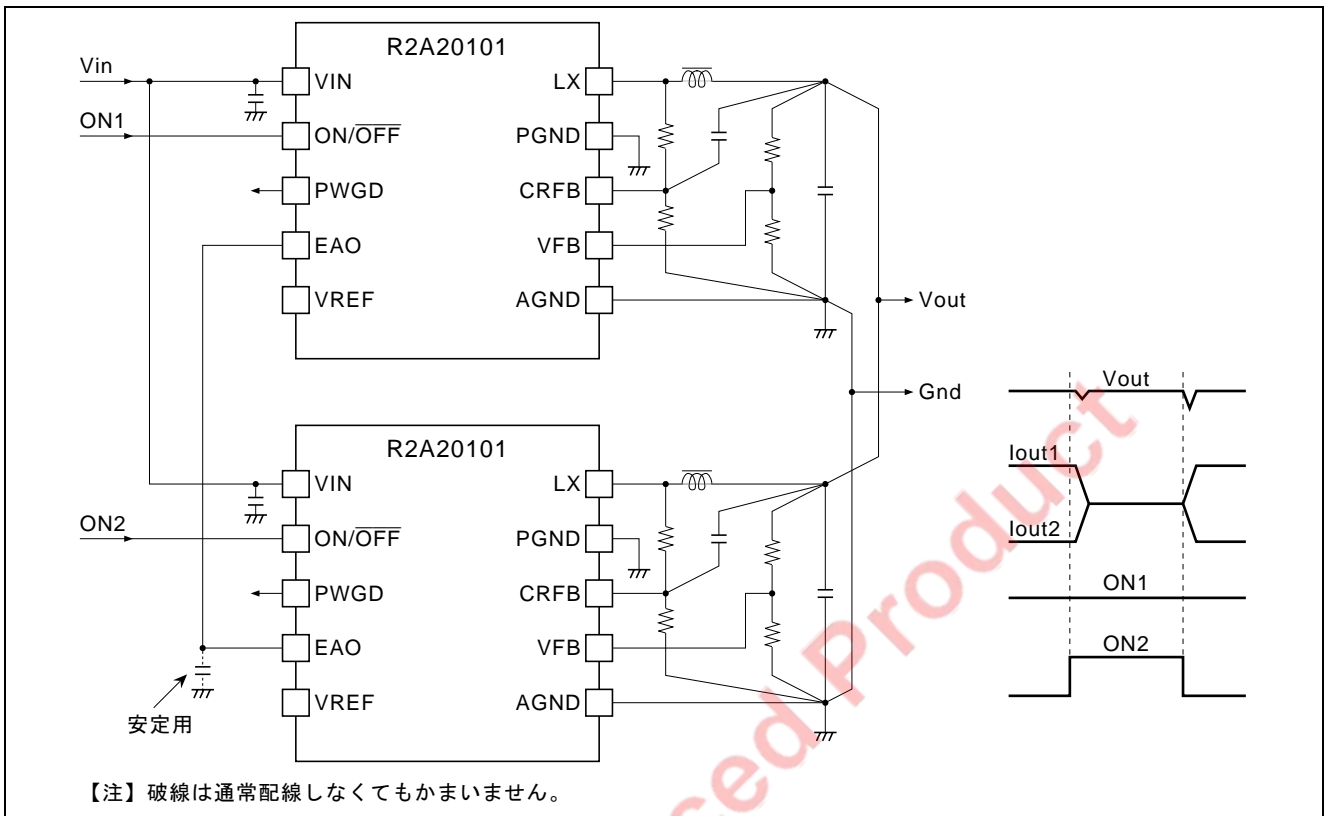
R2A20101

Vin

VIN

ON1

ON/$\overline{OFF}$

PWGD

EAO

VREF

LX

PGND

CRFB

VFB

AGND

Vout

Gnd

R2A20101

VIN

ON2

ON/$\overline{OFF}$

PWGD

EAO

VREF

安定用

LX

PGND

CRFB

VFB

AGND

Vout

Iout1

Iout2

ON1

ON2

【注】破線は通常配線しなくてもかまいません。

ced Product